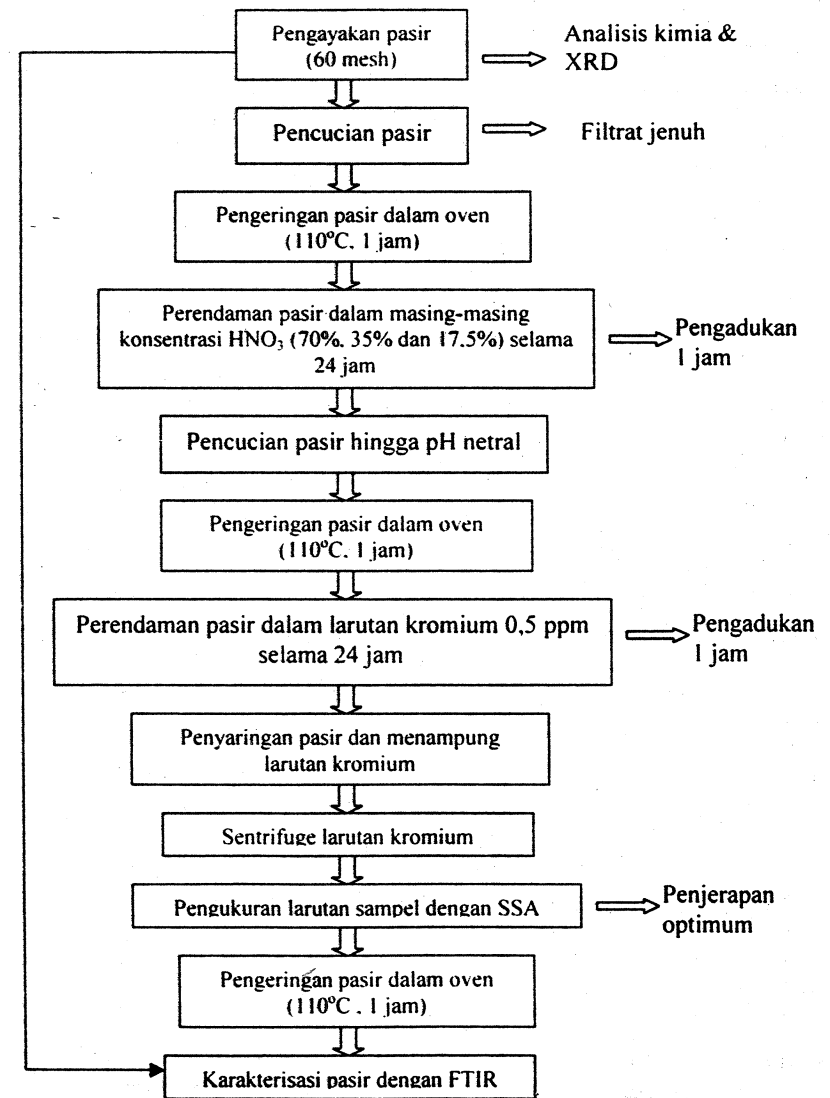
Pengayakan pasir (60 mesh)

Analisis kimia & XRD

Pencucian pasir

Filtrat jenuh

Pengeringan pasir dalam oven ($110^oC$, 1 jam)

Perendaman pasir dalam masing-masing konsentrasi $HNO_3$ (70%, 35% dan 17.5%) selama 24 jam

Pengadukan 1 jam

Pencucian pasir hingga pH netral

Pengeringan pasir dalam oven ($110^oC$, 1 jam)

Perendaman pasir dalam larutan kromium 0,5 ppm selama 24 jam

Pengadukan 1 jam

Penyaringan pasir dan menampung larutan kromium

Sentrifuge larutan kromium

Pengukuran larutan sampel dengan SSA

Penjerapan optimum

Pengeringan pasir dalam oven ($110^oC$ , 1 jam)

Karakterisasi pasir dengan FTIR